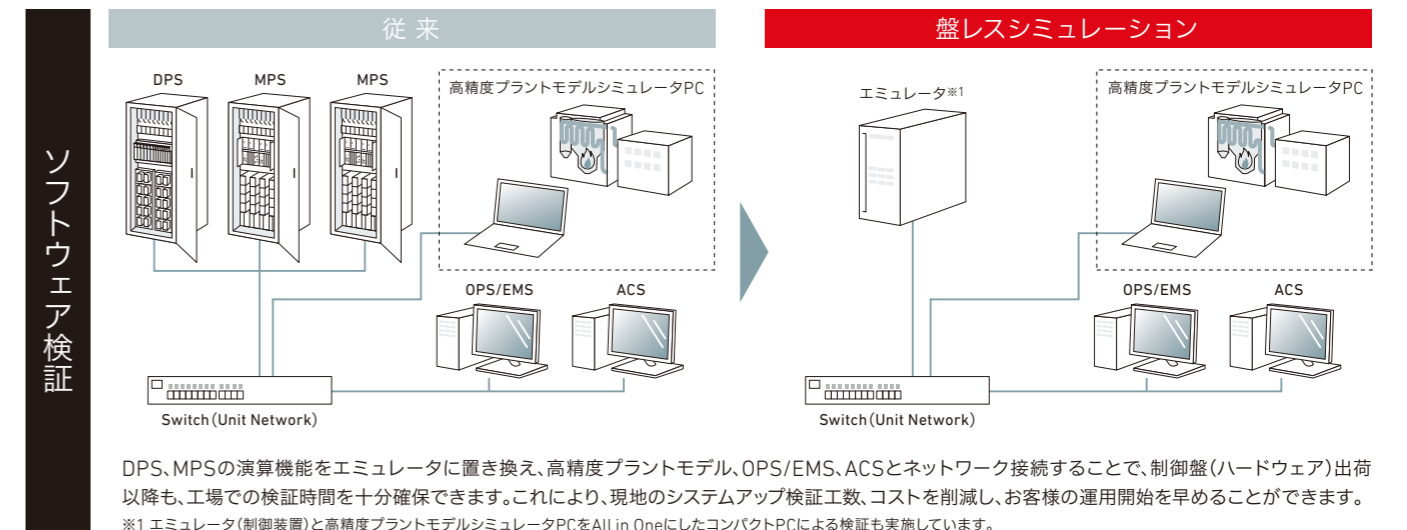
ソフトウェア検証

従 来

DPS MPS MPS

高精度プラントモデルシミュレータPC

OPS/EMS ACS

Switch（Unit Network）

盤レスシミュレーション

エミュレータ※1

高精度プラントモデルシミュレータPC

OPS/EMS ACS

Switch（Unit Network）

DPS、MPSの演算機能をエミュレータに置き換え、高精度プラントモデル、OPS/EMS、ACSとネットワーク接続することで、制御盤（ハードウェア）出荷以降も、工場での検証時間を十分確保できます。これにより、現地のシステムアップ検証工数、コストを削減し、お客様の運用開始を早めることができます。

※1 エミュレータ（制御装置）と高精度プラントモデルシミュレータPCをAll in OneにしたコンパクトPCによる検証も実施しています。